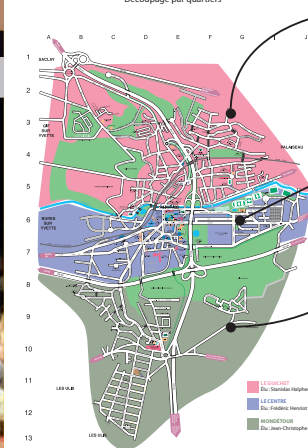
Découpage par quartiers

A B C D E F G

1
2
3
4
5
6
7
8
9
10
11
12
13

SACLAY

GIF SUR YVETTE

PALAISEAU

BURES SUR YVETTE

LES ULIS

LES ULIS

LESGUICHET
Élu : Stanislas Halphe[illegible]

LE CENTRE
Élu : Frédéric Henriot

MONDÉTOUR
Élu : Jean-Christophe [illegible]